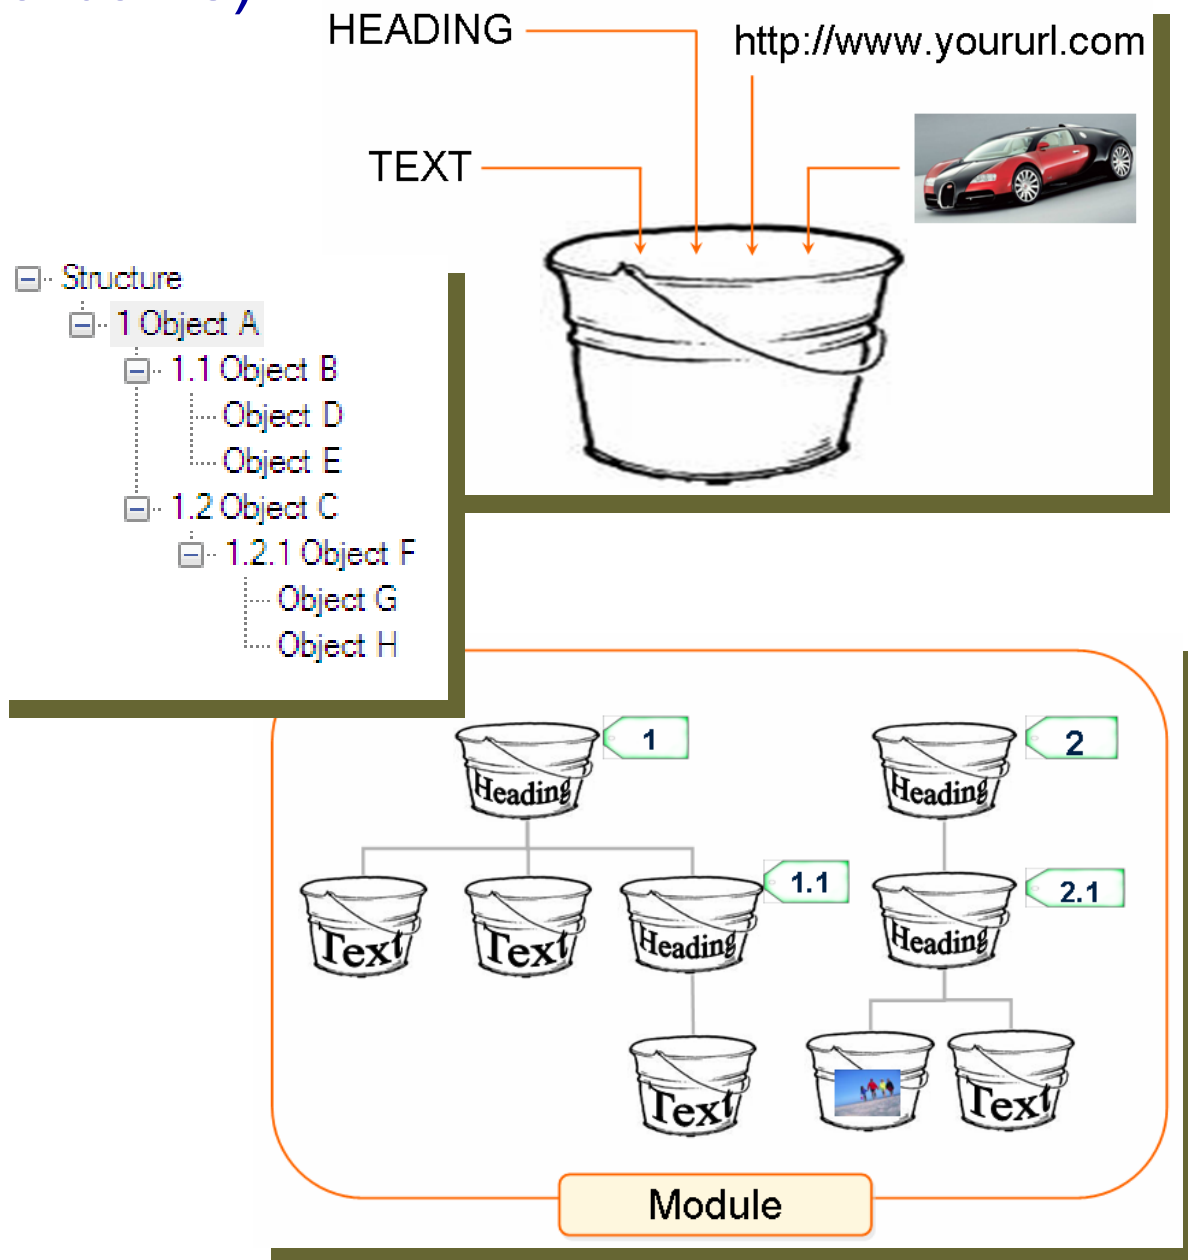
HEADING

http://www.yoururl.com

TEXT

Structure
1 Object A
1.1 Object B
Object D
Object E
1.2 Object C
1.2.1 Object F
Object G
Object H

Heading
1

Heading
2

Text

Text

Heading
1.1

Heading
2.1

Text

Text

Module